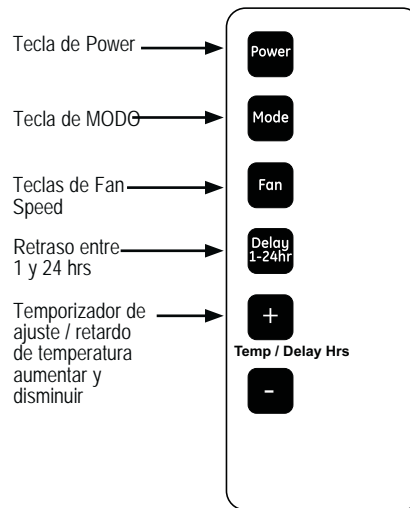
Tecla de Power

Power

Tecla de MODO

Mode

Teclas de Fan Speed

Fan

Retraso entre 1 y 24 hrs

Delay 1-24hr

Temporizador de ajuste / retardo de temperatura aumentar y disminuir

+

Temp / Delay Hrs

-